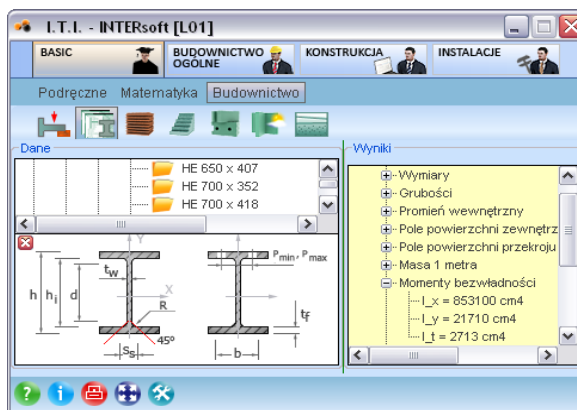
I. T. I. - INTERsoft [L01]

BASIC
BUDOWNICTWO OGÓLNE
KONSTRUKCJA
INSTALACJE

Podręczne Matematyka Budownictwo

Dane
HE 650 x 407
HE 700 x 352
HE 700 x 418

Y
h $h_i$ d $t_w$ X R 45° $s_s$ $P_{min}, P_{max}$ $t_f$ b

Wyniki
Wymiary
Grubości
Promień wewnętrzny
Pole powierzchni zewnętrz
Pole powierzchni przekroju
Masa 1 metra
Momenty bezwładności
I_x = 853100 cm4
I_y = 21710 cm4
I_t = 2713 cm4